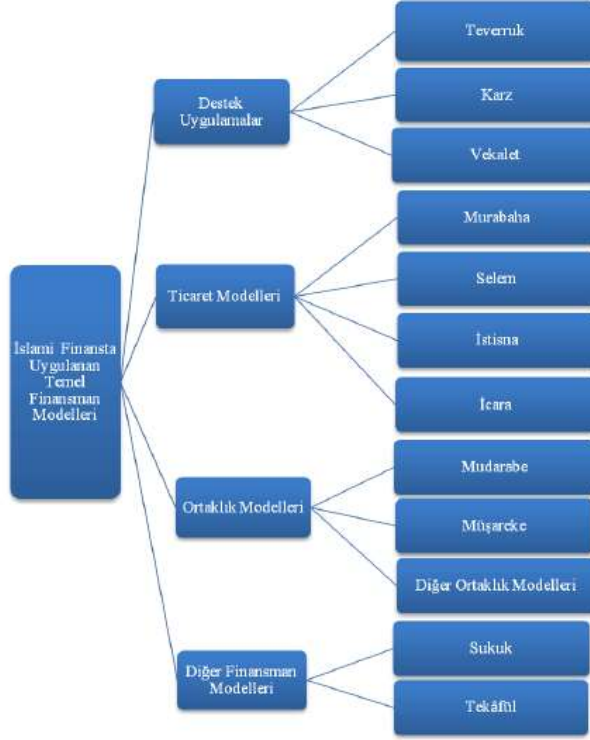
İslami Finansta Uygulanan Temel Finansman Modelleri

Destek Uygulamalar

Teverruk

Karz

Vekalet

Ticaret Modelleri

Murabaha

Selem

İstisna

İcara

Ortaklık Modelleri

Mudarabe

Müşareke

Diğer Ortaklık Modelleri

Diğer Finansman Modelleri

Sukuk

Tekâfül